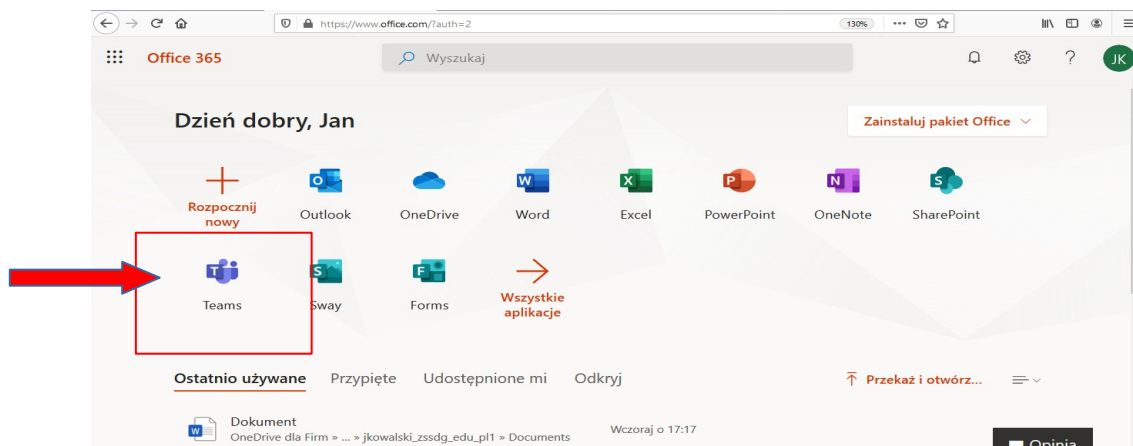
https://www.office.com/?auth=2

130%

Office 365

Wyszukaj

JK

Dzień dobry, Jan

Zainstaluj pakiet Office

Rozpocznij nowy

Outlook

OneDrive

Word

Excel

PowerPoint

OneNote

SharePoint

Teams

Sway

Forms

Wszystkie aplikacje

Ostatnio używane

Przypięte

Udostępnione mi

Odkryj

Przekaż i otwórz...

Dokument

OneDrive dla Firm » ... » jkowalski_zssdg_edu_pl1 » Documents

Wczoraj o 17:17

Opinia